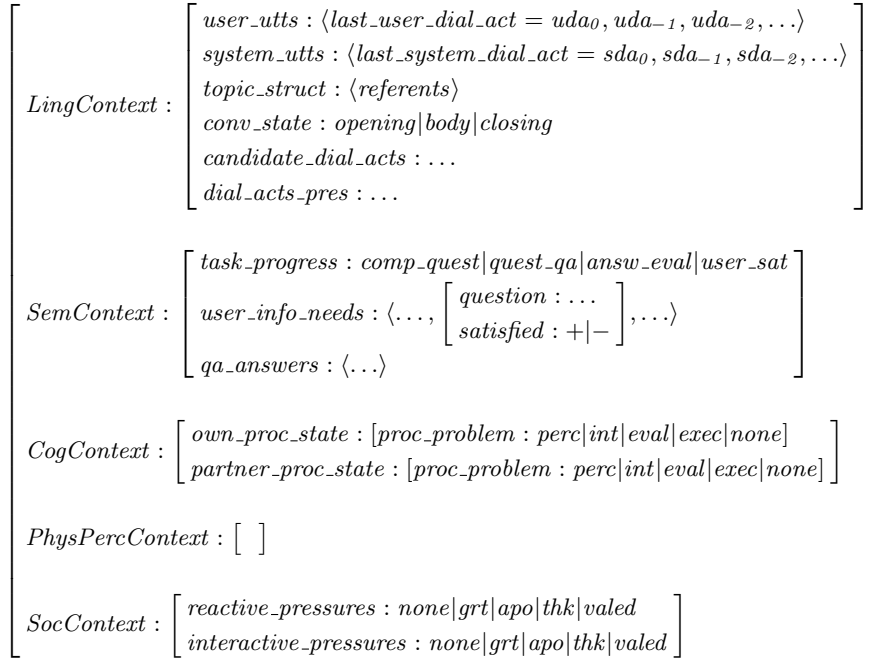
$LingContext : \begin{bmatrix} user\_utts : \langle last\_user\_dial\_act = uda_0, uda_{-1}, uda_{-2}, \ldots \rangle \\ system\_utts : \langle last\_system\_dial\_act = sda_0, sda_{-1}, sda_{-2}, \ldots \rangle \\ topic\_struct : \langle referents \rangle \\ conv\_state : opening|body|closing \\ candidate\_dial\_acts : \ldots \\ dial\_acts\_pres : \ldots \end{bmatrix}$

$SemContext : \begin{bmatrix} task\_progress : comp\_quest|quest\_qa|answ\_eval|user\_sat \\ user\_info\_needs : \langle \ldots, \begin{bmatrix} question : \ldots \\ satisfied : +|- \end{bmatrix}, \ldots \rangle \\ qa\_answers : \langle \ldots \rangle \end{bmatrix}$

$CogContext : \begin{bmatrix} own\_proc\_state : [proc\_problem : perc|int|eval|exec|none] \\ partner\_proc\_state : [proc\_problem : perc|int|eval|exec|none] \end{bmatrix}$

$PhysPercContext : [\ ]$

$SocContext : \begin{bmatrix} reactive\_pressures : none|grt|apo|thk|valed \\ interactive\_pressures : none|grt|apo|thk|valed \end{bmatrix}$